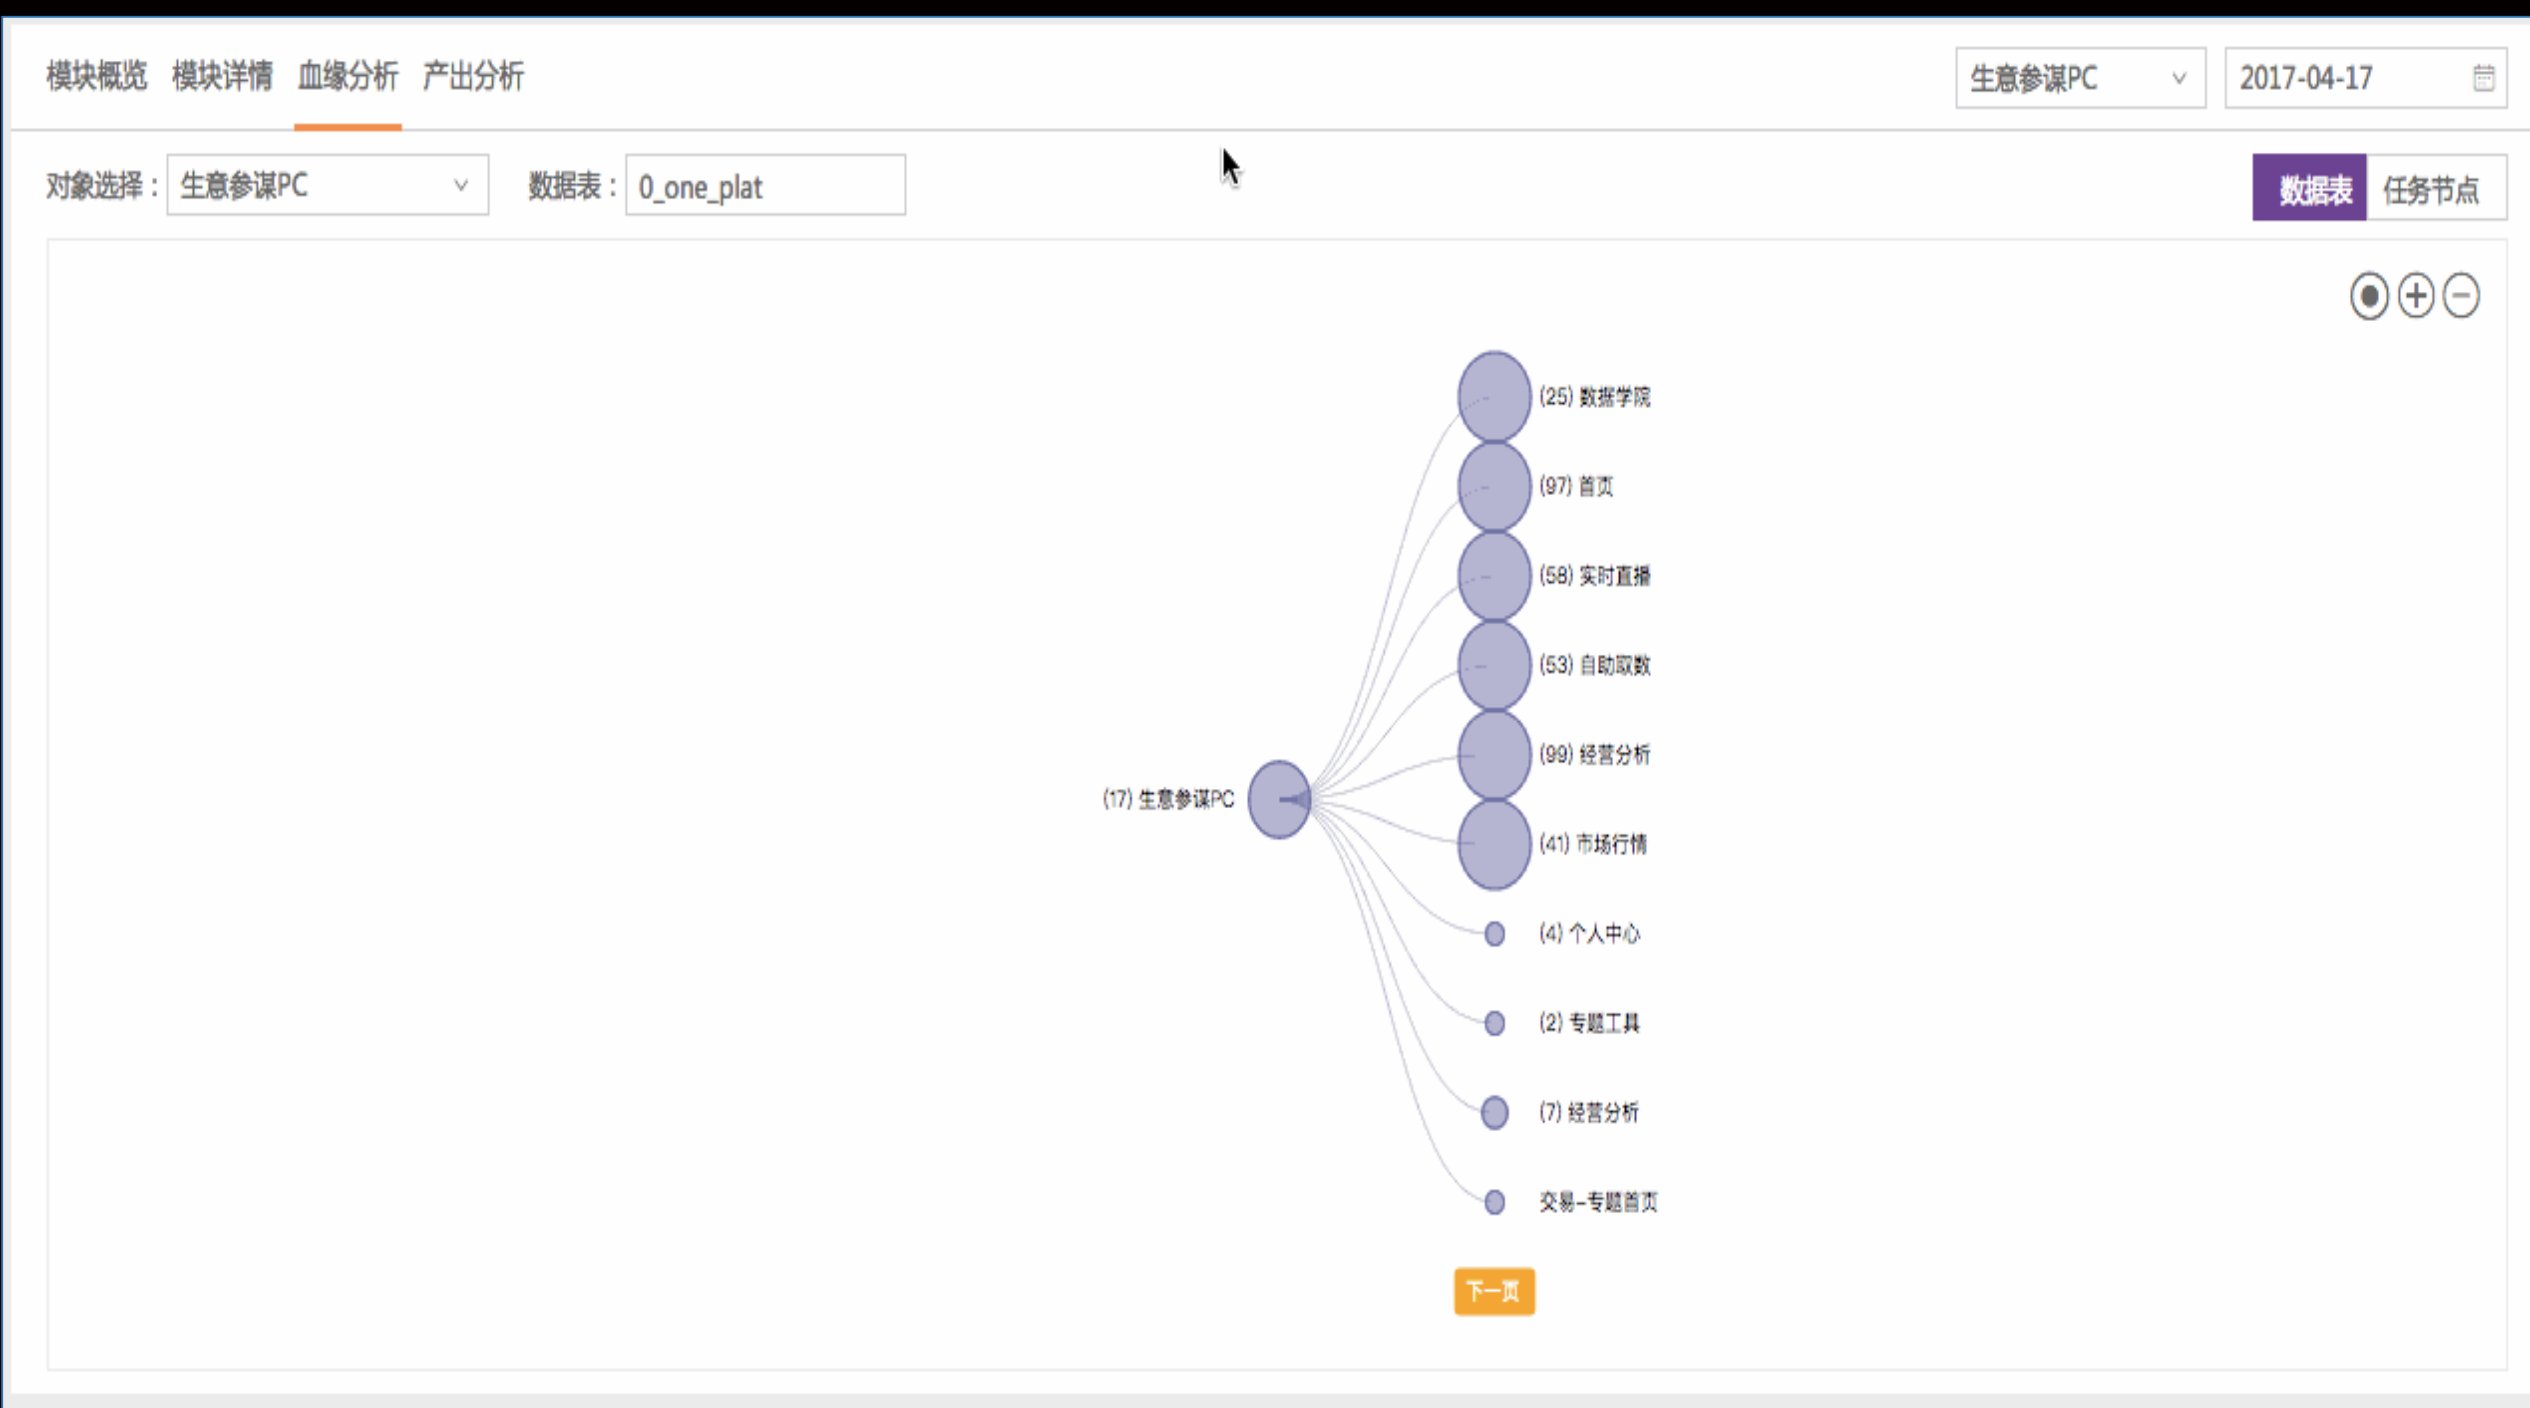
模块概览 模块详情 血缘分析 产出分析

生意参谋PC

2017-04-17

对象选择： 生意参谋PC

数据表： 0_one_plat

数据表 任务节点

(17) 生意参谋PC

(25) 数据学院

(97) 首页

(58) 实时直播

(53) 自助取数

(99) 经营分析

(41) 市场行情

(4) 个人中心

(2) 专题工具

(7) 经营分析

交易-专题首页

下一页